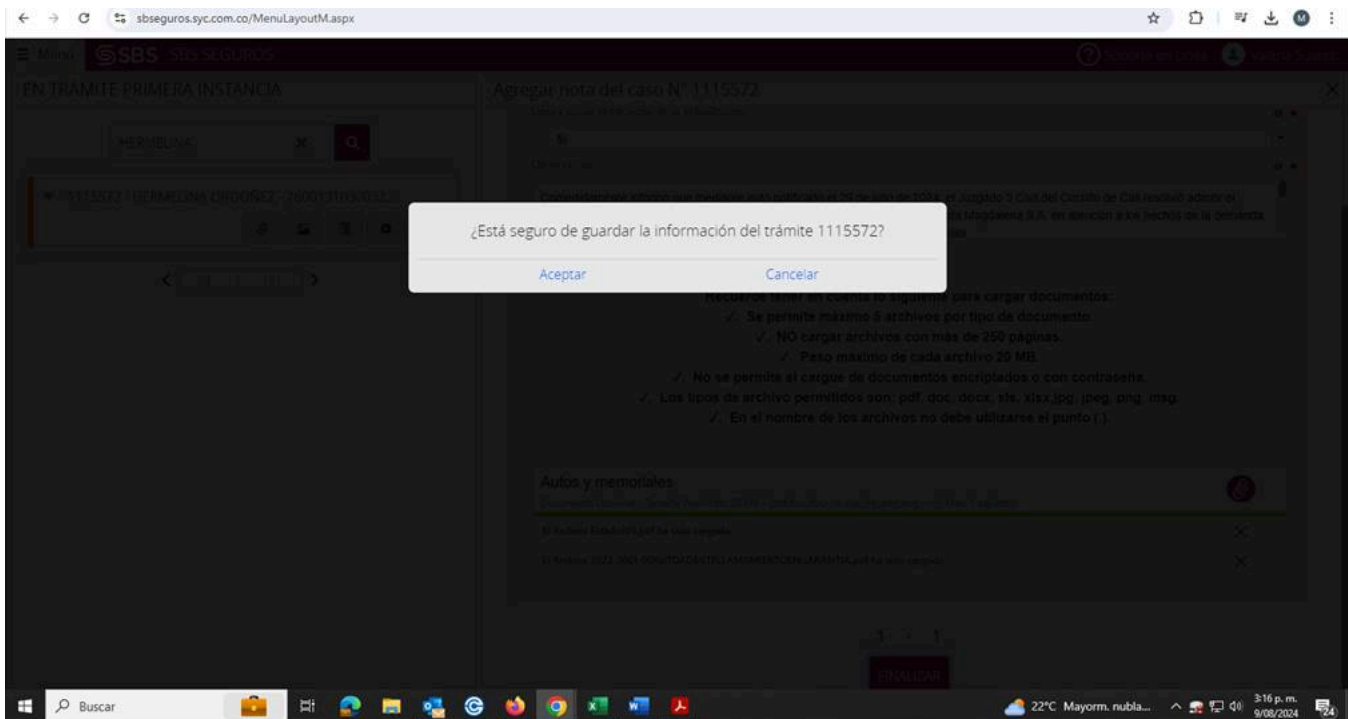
sbseguros.syc.com.co/MenuLayoutM.aspx

Menú SBS SBS SEGUROS

EN TRÁMITE PRIMERA INSTANCIA

HERMELINA

1115572 HERMELINA ORDOÑEZ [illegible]

Agregar nota del caso N° 1115572

Comedidamente informo que mediante auto notificado el 26 de julio de 2024, el Juzgado 3 Civil del Circuito de Cali resolvió admitir el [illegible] Magdalena S.A. en atención a los hechos de la demanda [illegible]

¿Está seguro de guardar la información del trámite 1115572?

Aceptar Cancelar

Recuerde tener en cuenta lo siguiente para cargar documentos:
✓ Se permite máximo 5 archivos por tipo de documento.
✓ NO cargar archivos con más de 250 páginas.
✓ Peso máximo de cada archivo 20 MB.
✓ No se permite el cargue de documentos encriptados o con contraseña.
✓ Los tipos de archivo permitidos son: pdf, doc, docx, xls, xlsx,jpg, jpeg, png, msg.
✓ En el nombre de los archivos no debe utilizarse el punto (.).

Autos y memoriales

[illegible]

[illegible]

1 - 1

FINALIZAR

Buscar

22°C Mayorm. nubla... 3:16 p. m. 9/08/2024 24